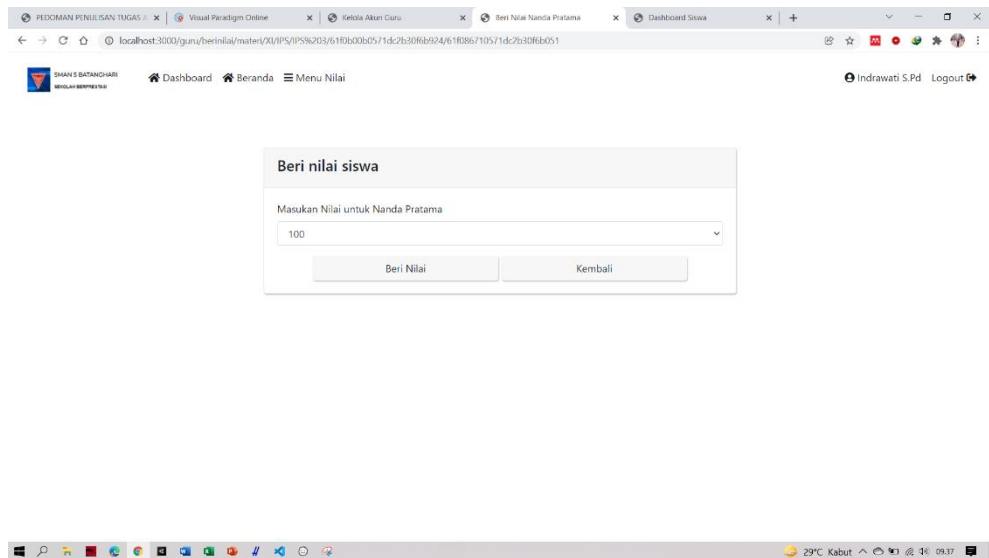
PEDOMAN PENULISAN TUGAS A | Visual Paradigm Online | Kelola Akun Guru | Beri Nilai Nanda Pratama | Dashboard Siswa

localhost:3000/guru/berinilai/materi/XI/IPS/IPS%203/61f0b00b0571dc2b30f6b924/61f086710571dc2b30f6b051

SMAN 5 BATANGHARI
SEKOLAH BERPRESTASI

Dashboard Beranda Menu Nilai

Indrawati S.Pd Logout

Beri nilai siswa

Masukan Nilai untuk Nanda Pratama

100

Beri Nilai

Kembali

29°C Kabut 09.37